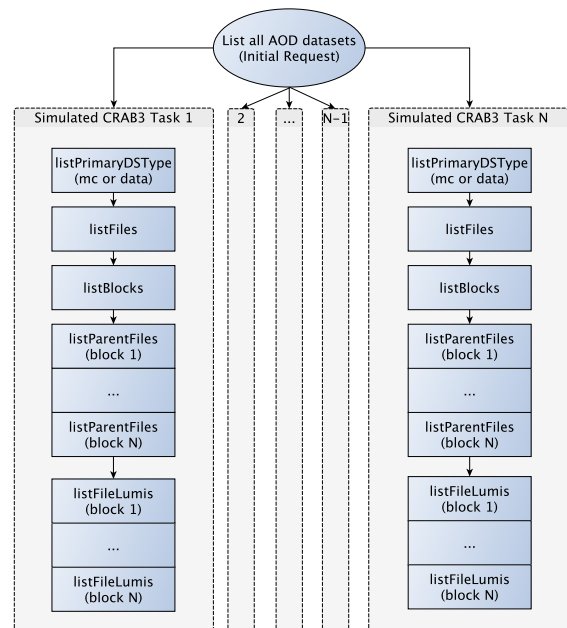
List all AOD datasets
(Initial Request)

Simulated CRAB3 Task 1

listPrimaryDSType
(mc or data)

listFiles

listBlocks

listParentFiles
(block 1)

...

listParentFiles
(block N)

listFileLumis
(block 1)

...

listFileLumis
(block N)

2

...

N-1

Simulated CRAB3 Task N

listPrimaryDSType
(mc or data)

listFiles

listBlocks

listParentFiles
(block 1)

...

listParentFiles
(block N)

listFileLumis
(block 1)

...

listFileLumis
(block N)